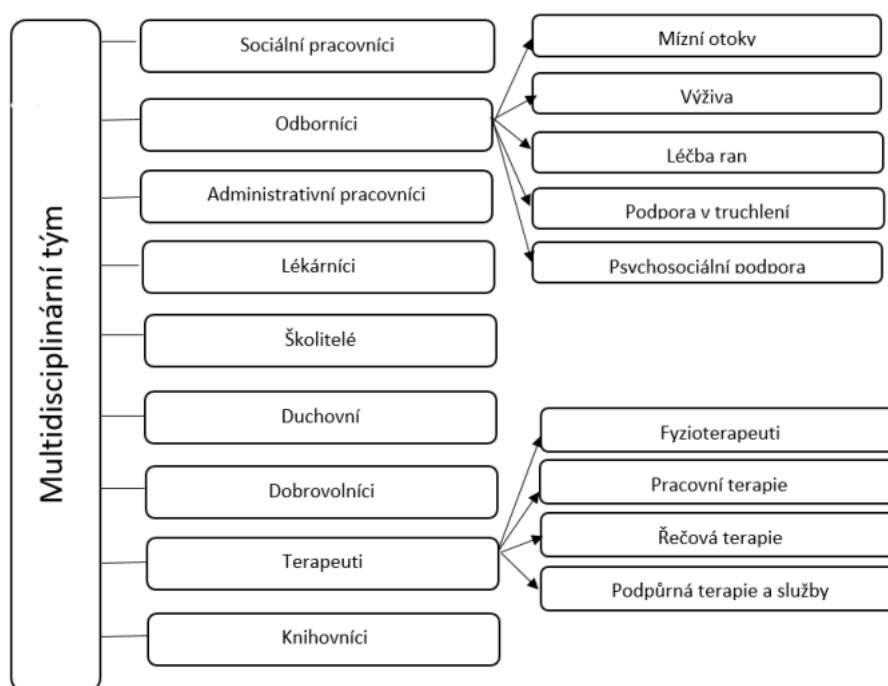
Multidisciplinární tým

Sociální pracovníci

Odborníci

Mízní otoky

Výživa

Léčba ran

Podpora v truchlení

Psychosociální podpora

Administrativní pracovníci

Lékárníci

Školitelé

Duchovní

Dobrovolníci

Terapeuti

Fyzioterapeuti

Pracovní terapie

Řečová terapie

Podpůrná terapie a služby

Knihovníci